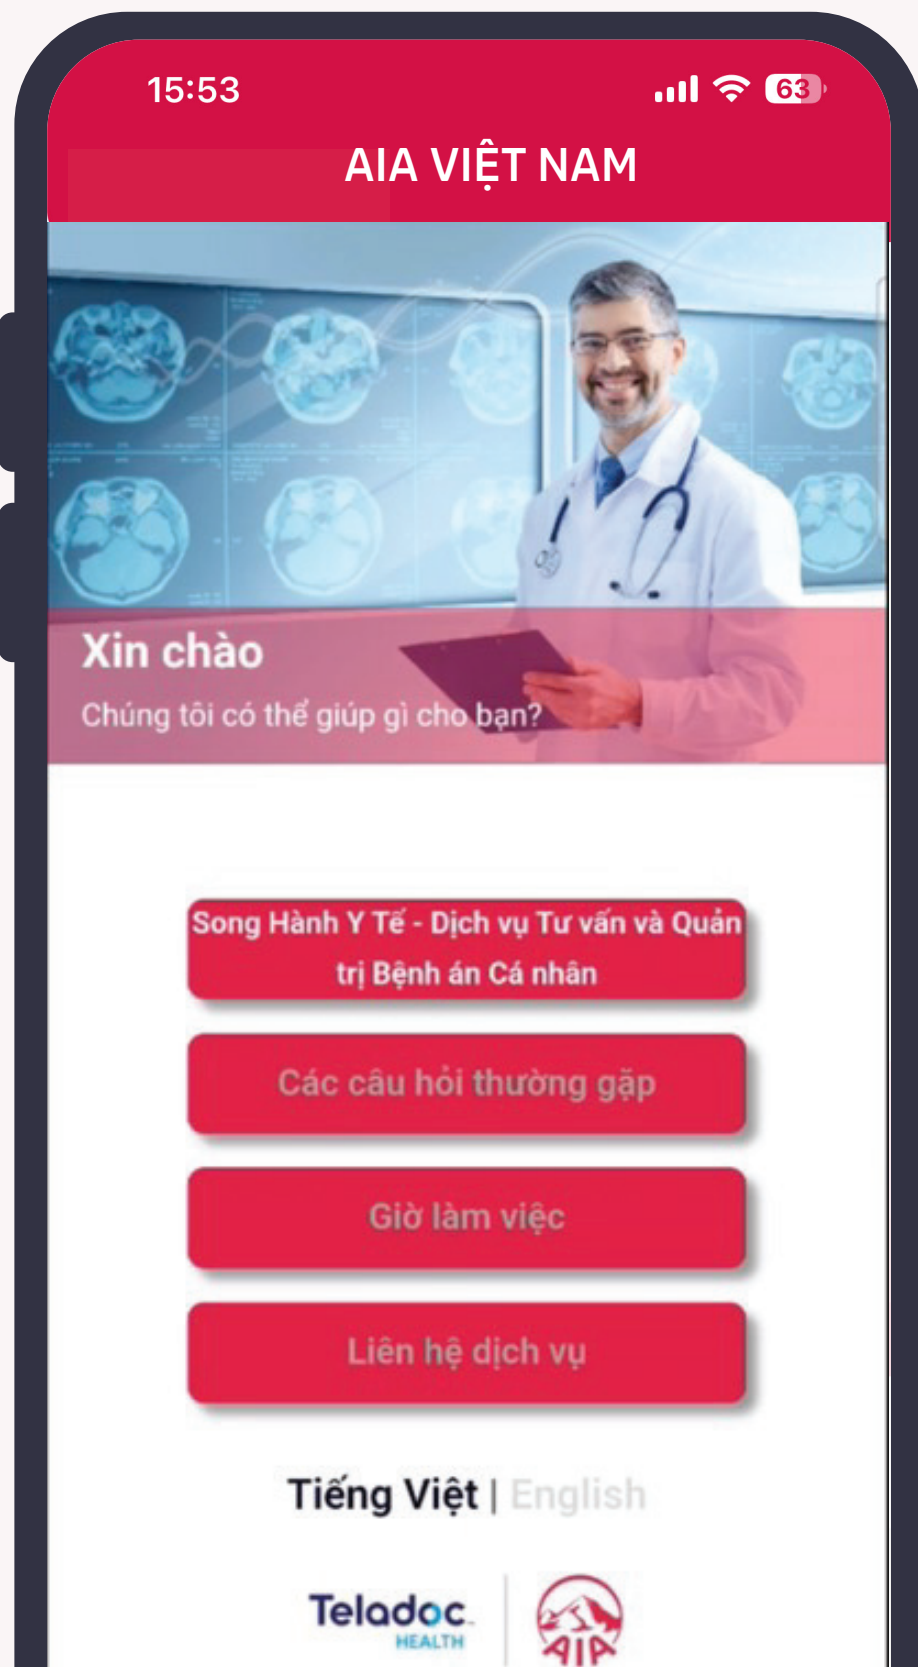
15:53

63

AIA VIỆT NAM

Xin chào

Chúng tôi có thể giúp gì cho bạn?

Song Hành Y Tế - Dịch vụ Tư vấn và Quản trị Bệnh án Cá nhân

Các câu hỏi thường gặp

Giờ làm việc

Liên hệ dịch vụ

Tiếng Việt | English

Teladoc HEALTH

AIA